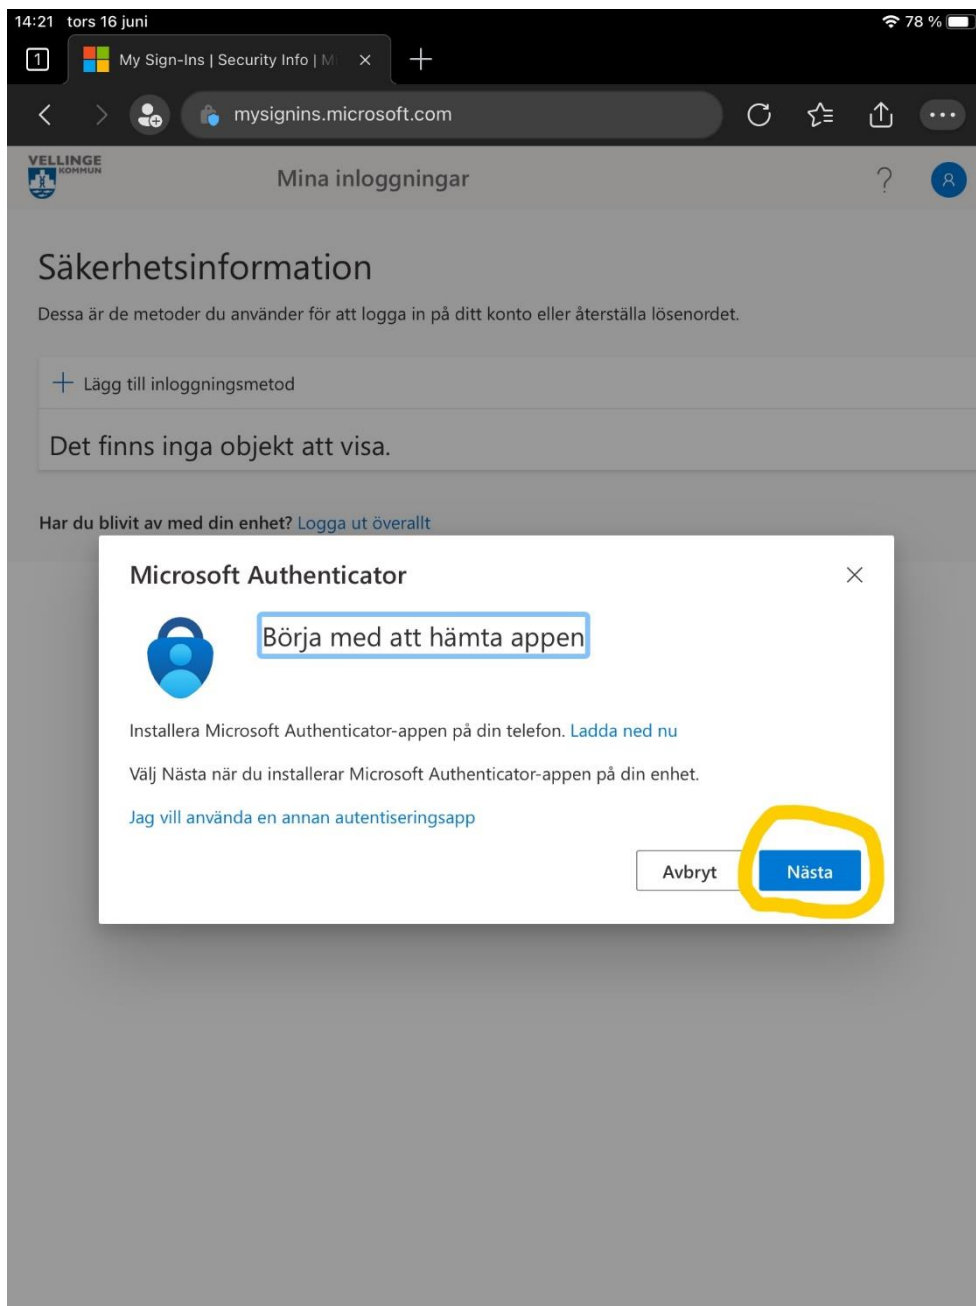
14:21 tors 16 juni
78 %

1
My Sign-Ins | Security Info | M

mysignins.microsoft.com

VELLINGE KOMMUN
Mina inloggningar
?

Säkerhetsinformation
Dessa är de metoder du använder för att logga in på ditt konto eller återställa lösenordet.

+ Lägg till inloggningsmetod

Det finns inga objekt att visa.

Har du blivit av med din enhet? Logga ut överallt

Microsoft Authenticator

Börja med att hämta appen

Installera Microsoft Authenticator-appen på din telefon. Ladda ned nu

Välj Nästa när du installerar Microsoft Authenticator-appen på din enhet.

Jag vill använda en annan autentiseringsapp

Avbryt
Nästa